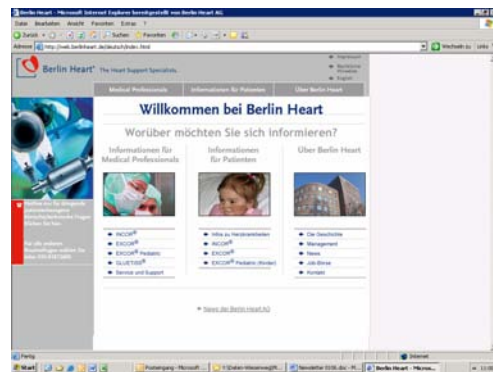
Berlin Heart - Microsoft Internet Explorer bereitgestellt von Berlin Heart AG

Datei Bearbeiten Ansicht Favoriten Extras ?

Zurück Suchen Favoriten

Adresse http://web.berlinheart.de/deutsch/index.html Wechseln zu Links

Berlin Heart® The Heart Support Specialists

Medical Professionals Informationen für Patienten Über Berlin Heart

Willkommen bei Berlin Heart

Worüber möchten Sie sich informieren?

Informationen für Medical Professionals

Informationen für Patienten

Über Berlin Heart

INCOR®
EXCOR®
EXCOR® Pediatric
SLUETHS®
Service und Support

Infos zu Herzkrankheiten
INCOR®
EXCOR®
EXCOR® Pediatric (Kinder)

Die Geschichte
Management
News
Job-Börse
Kontakt

News der Berlin Heart AG

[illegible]

Fertig Internet

Start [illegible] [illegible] Newsletter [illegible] Berlin Heart - Micros... 11:0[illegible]